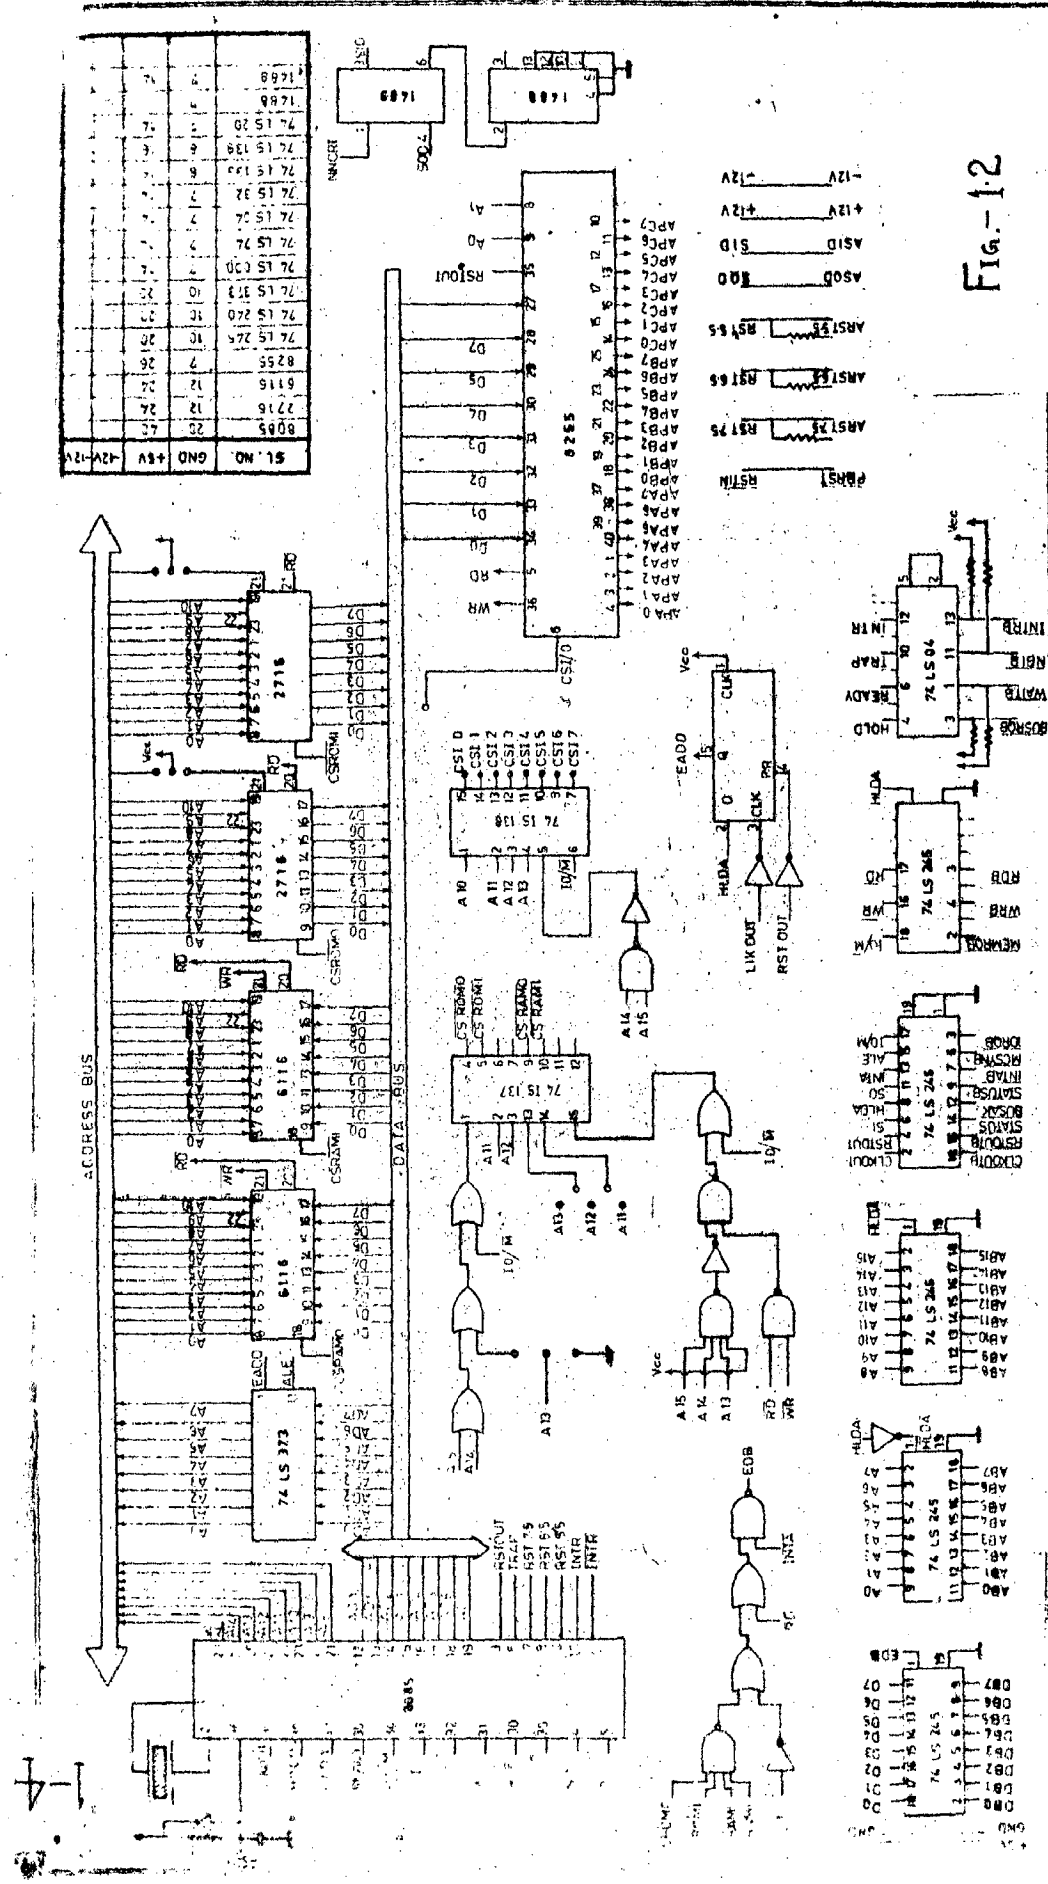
FIG.-1.2

| SL. NO. | GND | +5V | +12V | -12V |
|---|---|---|---|---|
| 8085 | 20 | 40 | | |
| 2716 | 12 | 24 | | |
| 6116 | 12 | 24 | | |
| 8255 | 7 | 26 | | |
| 74 LS 245 | 10 | 20 | | |
| 74 LS 240 | 10 | 20 | | |
| 74 LS 373 | 10 | 20 | | |
| 74 LS 00 | 7 | 14 | | |
| 74 LS 74 | 7 | 14 | | |
| 74 LS 02 | 7 | 14 | | |
| 74 LS 32 | 7 | 14 | | |
| 74 LS 133 | 8 | 16 | | |
| 74 LS 138 | 8 | 16 | | |
| 74 LS 20 | 7 | 14 | | |
| 1489 | 7 | | 14 | |
| 1488 | 7 | | 14 | 1 |

ADDRESS BUS

DATA BUS

8085

74 LS 373

6116

6116

2716

2716

8255

74 LS 137

74 LS 138

74 LS 04

74 LS 245

1489

1488

CSRAMO

CSRAMI

CSROMO

CSROMI

CS ROMO CS ROM1 CS RAMO CS RAM1

CSI 0 CSI 1 CSI 2 CSI 3 CSI 4 CSI 5 CSI 6 CSI 7

CSI/0

EADD

ALE

RD

WR

IO/M

HLDA

CLK OUT

RST OUT

RSTOUT

TRAP

RST 7.5

RST 6.5

RST 5.5

INTR

INTA

A0 A1 A2 A3 A4 A5 A6 A7 A8 A9 A10 A11 A12 A13 A14 A15

D0 D1 D2 D3 D4 D5 D6 D7

APA0 APA1 APA2 APA3 APA4 APA5 APA6 APA7

APB0 APB1 APB2 APB3 APB4 APB5 APB6 APB7

APC0 APC1 APC2 APC3 APC4 APC5 APC6 APC7

ARST7.5 RST7.5

ARST6.5 RST6.5

ARST5.5 RST5.5

PBRST RSTIN

ASOD SOD

ASID SID

+12V +12V

-12V -12V

NNCRT

SOD

Vcc

CLK

PR

Q

D

HOLD

READY

TRAP

INTR

INTRB

BUSRQB

WAITB

MEMRDB

WRB

RDB

IORDB

MCSYNB

INTAB

STATUSB

BUSAK

STATUS

RSTOUTB

CLKOUTB

ALE

IO/M

S0

S1

AD0 AD1 AD2 AD3 AD4 AD5 AD6 AD7

AB0 AB1 AB2 AB3 AB4 AB5 AB6 AB7 AB8 AB9 AB10 AB11 AB12 AB13 AB14 AB15

DB0 DB1 DB2 DB3 DB4 DB5 DB6 DB7

EDB

INT

GND

1-4